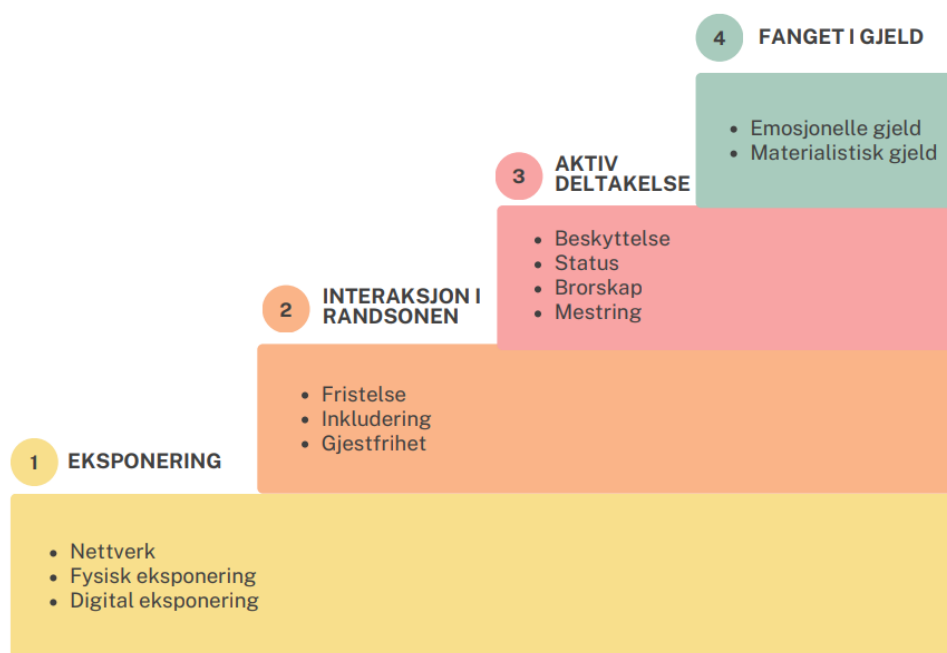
1 EKSPONERING

- Nettverk
- Fysisk eksponering
- Digital eksponering

2 INTERAKSJON I RANDSONEN

- Fristelse
- Inkludering
- Gjestfrihet

3 AKTIV DELTAKELSE

- Beskyttelse
- Status
- Brorskap
- Mestring

4 FANGET I GJELD

- Emosjonelle gjeld
- Materialistisk gjeld